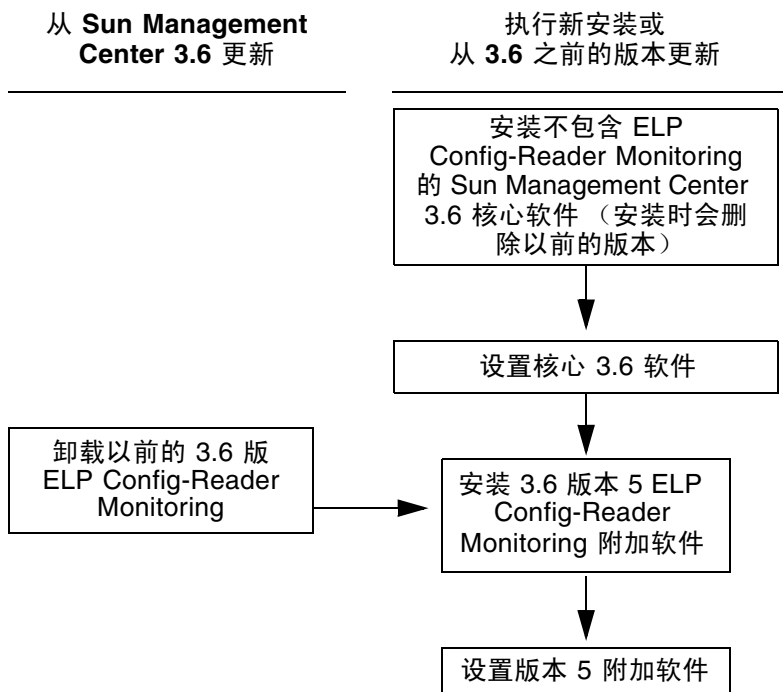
从 **Sun Management Center 3.6** 更新

执行新安装或
从 **3.6** 之前的版本更新

安装不包含 ELP Config-Reader Monitoring 的 Sun Management Center 3.6 核心软件 （安装时会删除以前的版本）

设置核心 3.6 软件

卸载以前的 3.6 版 ELP Config-Reader Monitoring

安装 3.6 版本 5 ELP Config-Reader Monitoring 附加软件

设置版本 5 附加软件